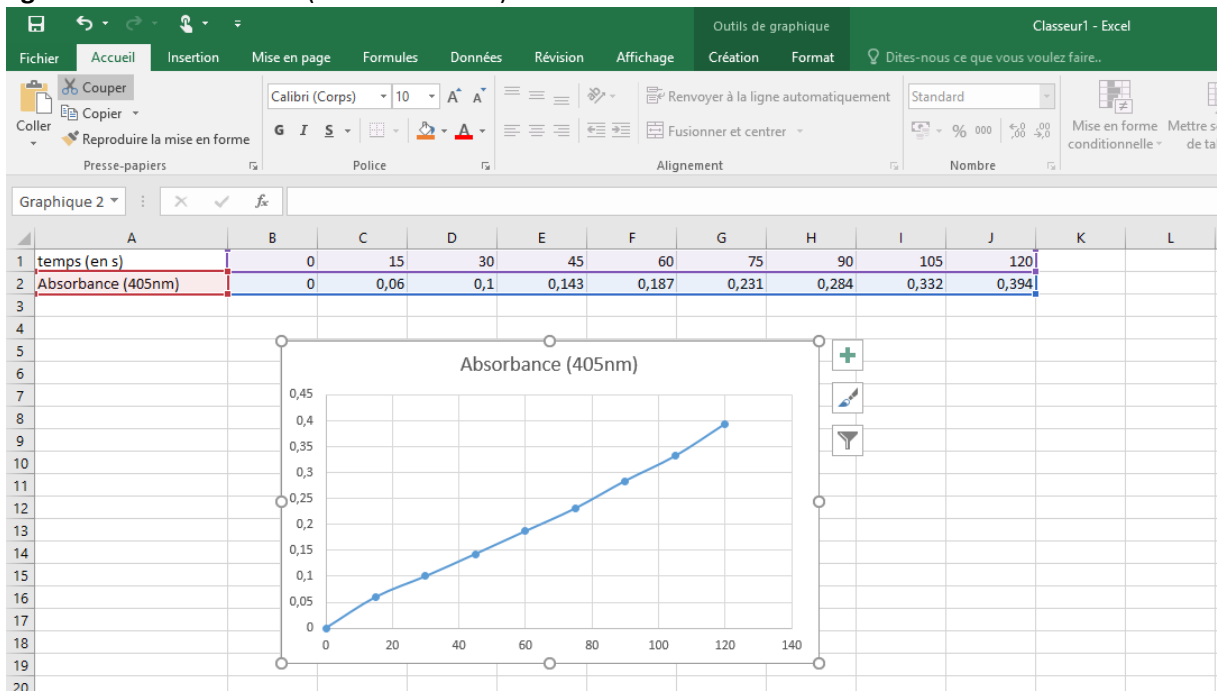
Outils de graphique Classeur1 - Excel

Fichier Accueil Insertion Mise en page Formules Données Révision Affichage Création Format Dites-nous ce que vous voulez faire..

Couper
Copier
Coller
Reproduire la mise en forme
Presse-papiers

Calibri (Corps) 10
G I S
Police

Renvoyer à la ligne automatiquement
Fusionner et centrer
Alignement

Standard
% 000
Nombre

Mise en forme conditionnelle
Mettre s de ta

Graphique 2 $f_x$

| | A | B | C | D | E | F | G | H | I | J | K | L |
|---|---|---|---|---|---|---|---|---|---|---|---|---|
| 1 | temps (en s) | 0 | 15 | 30 | 45 | 60 | 75 | 90 | 105 | 120 | | |
| 2 | Absorbance (405nm) | 0 | 0,06 | 0,1 | 0,143 | 0,187 | 0,231 | 0,284 | 0,332 | 0,394 | | |
| 3 | | | | | | | | | | | | |
| 4 | | | | | | | | | | | | |
| 5 | | | | | | | | | | | | |
| 6 | | | | | | | | | | | | |
| 7 | | | | | | | | | | | | |
| 8 | | | | | | | | | | | | |
| 9 | | | | | | | | | | | | |
| 10 | | | | | | | | | | | | |
| 11 | | | | | | | | | | | | |
| 12 | | | | | | | | | | | | |
| 13 | | | | | | | | | | | | |
| 14 | | | | | | | | | | | | |
| 15 | | | | | | | | | | | | |
| 16 | | | | | | | | | | | | |
| 17 | | | | | | | | | | | | |
| 18 | | | | | | | | | | | | |
| 19 | | | | | | | | | | | | |
| 20 | | | | | | | | | | | | |

Absorbance (405nm)
0,45
0,4
0,35
0,3
0,25
0,2
0,15
0,1
0,05
0
0 20 40 60 80 100 120 140